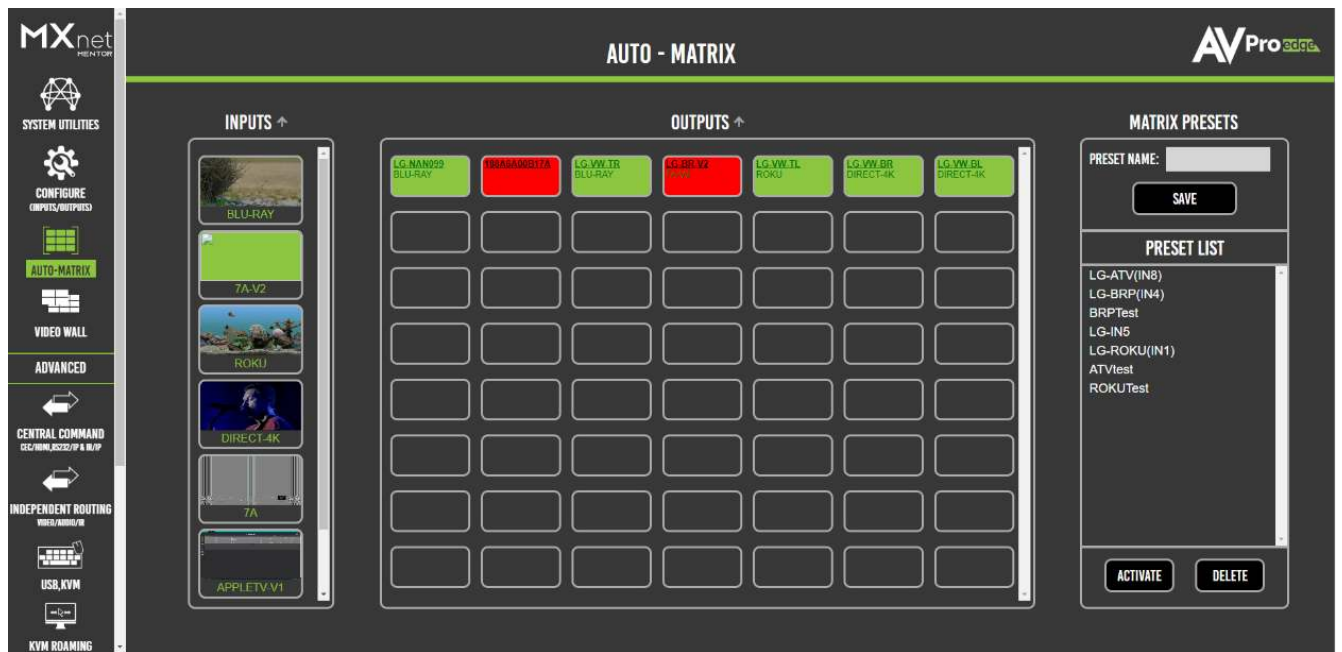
MXnet MENTOR

SYSTEM UTILITIES

CONFIGURE (INPUTS/OUTPUTS)

AUTO-MATRIX

VIDEO WALL

ADVANCED

CENTRAL COMMAND CEC/HDMI,RS232/IP & IR/IP

INDEPENDENT ROUTING VIDEO/AUDIO/IR

USB,KVM

KVM ROAMING

AUTO - MATRIX

AVPro edge

INPUTS ↑

BLU-RAY

7A-V2

ROKU

DIRECT-4K

7A

APPLETV-V1

OUTPUTS ↑

LG.NAN099 BLU-RAY

180A5A00B17A

LG.VW.TR BLU-RAY

LG.BR.V2 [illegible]

LG.VW.TL ROKU

LG.VW.BR DIRECT-4K

LG.VW.BL DIRECT-4K

MATRIX PRESETS

PRESET NAME:

SAVE

PRESET LIST

LG-ATV(IN8)
LG-BRP(IN4)
BRPTest
LG-IN5
LG-ROKU(IN1)
ATVtest
ROKUTest

ACTIVATE

DELETE